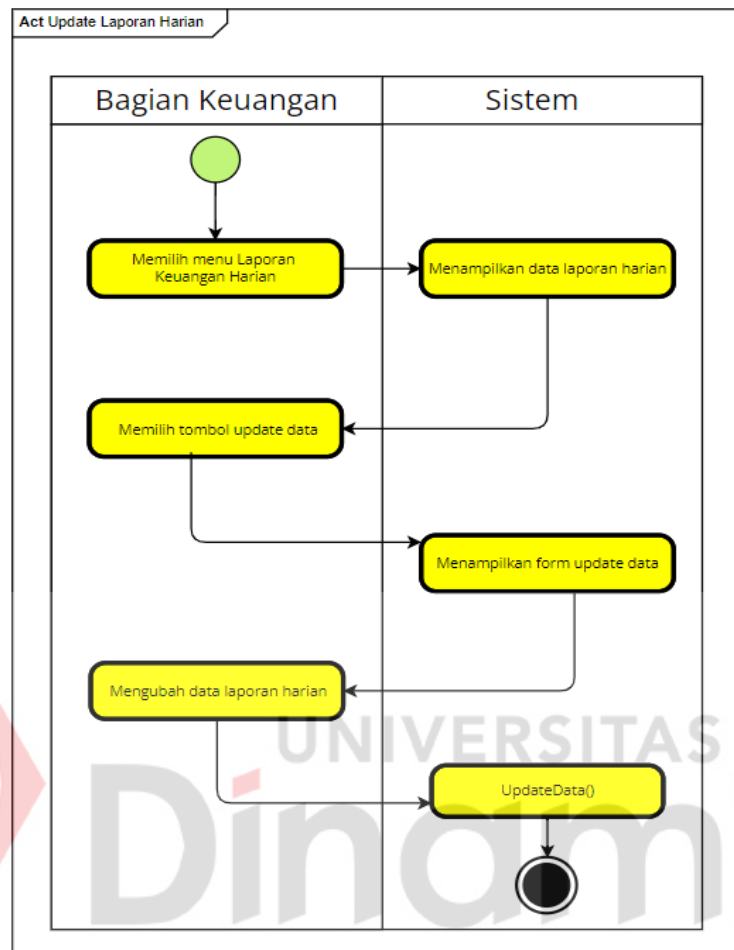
Act Update Laporan Harian

Bagian Keuangan

Sistem

Memilih menu Laporan Keuangan Harian

Menampilkan data laporan harian

Memilih tombol update data

Menampilkan form update data

Mengubah data laporan harian

UpdateData()

UNIVERSITAS

Dinam